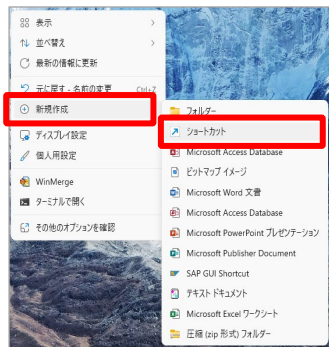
表示
並べ替え
最新の情報に更新
元に戻す - 名前の変更 Ctrl+Z
新規作成
ディスプレイ設定
個人用設定
WinMerge
ターミナルで開く
その他のオプションを確認

フォルダー
ショートカット
Microsoft Access Database
ビットマップ イメージ
Microsoft Word 文書
Microsoft Access Database
Microsoft PowerPoint プレゼンテーション
Microsoft Publisher Document
SAP GUI Shortcut
テキスト ドキュメント
Microsoft Excel ワークシート
圧縮 (zip 形式) フォルダー